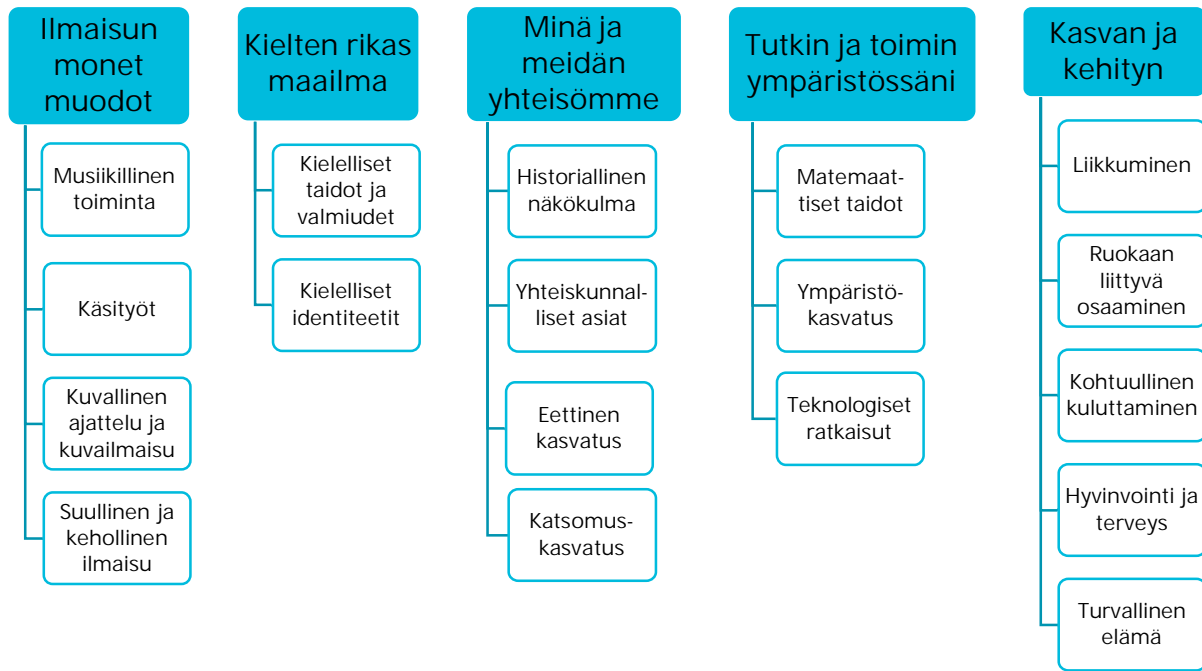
Ilmaisun monet muodot

Musiikillinen toiminta

Käsityöt

Kuvallinen ajattelu ja kuvailmaisu

Suullinen ja kehollinen ilmaisu

Kielten rikas maailma

Kielelliset taidot ja valmiudet

Kielelliset identiteetit

Minä ja meidän yhteisömme

Historiallinen näkökulma

Yhteiskunnalliset asiat

Eettinen kasvatus

Katsomuskasvatus

Tutkin ja toimin ympäristössäni

Matemaattiset taidot

Ympäristökasvatus

Teknologiset ratkaisut

Kasvan ja kehityn

Liikkuminen

Ruokaan liittyvä osaaminen

Kohtuullinen kuluttaminen

Hyvinvointi ja terveys

Turvallinen elämä